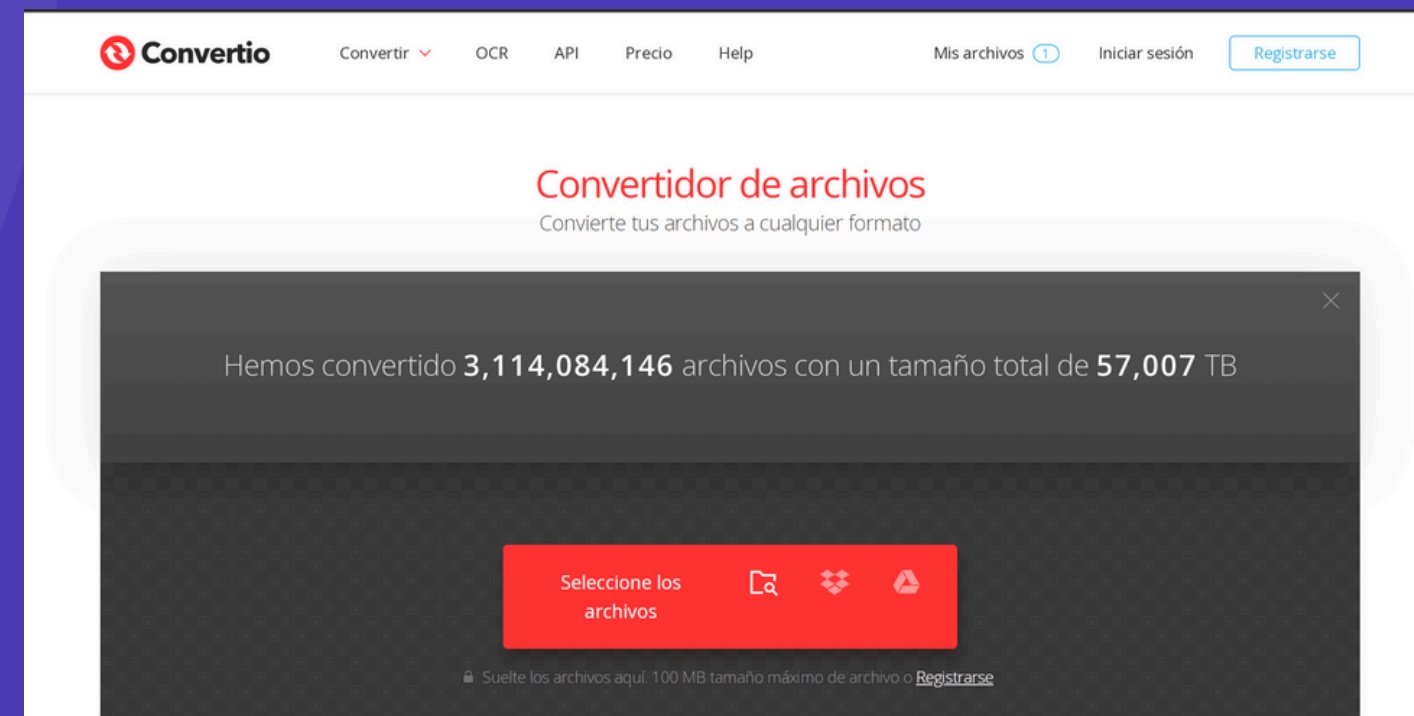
Convertio

Convertir OCR API Precio Help

Mis archivos 1 Iniciar sesión Registrarse

Convertidor de archivos

Convierte tus archivos a cualquier formato

Hemos convertido 3,114,084,146 archivos con un tamaño total de 57,007 TB

Seleccione los archivos

Suelte los archivos aquí. 100 MB tamaño máximo de archivo o Registrarse